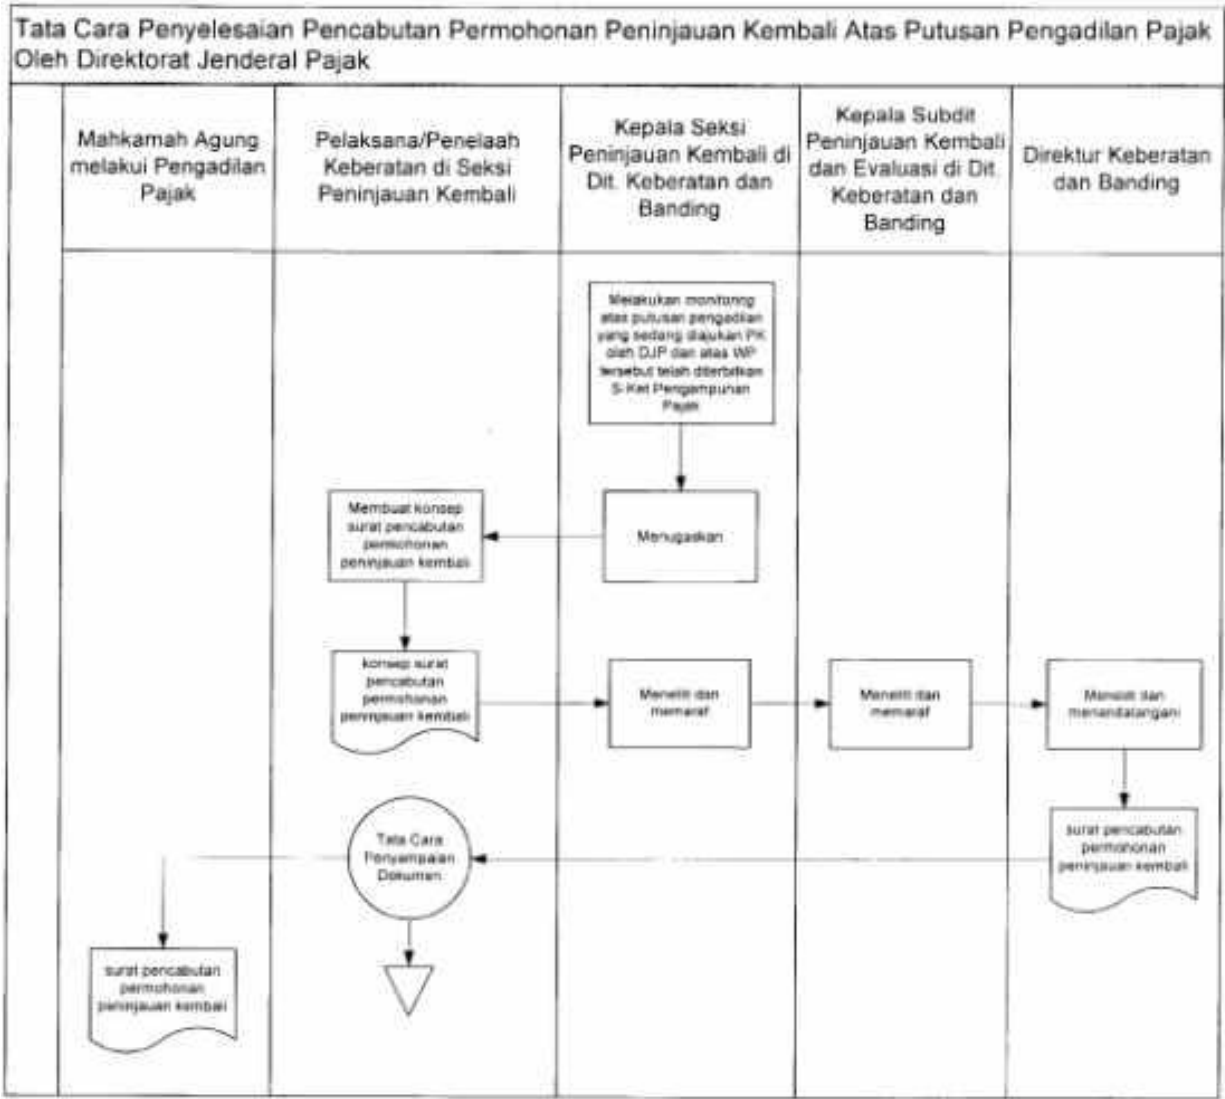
Tata Cara Penyelesaian Pencabutan Permohonan Peninjauan Kembali Atas Putusan Pengadilan Pajak Oleh Direktorat Jenderal Pajak

| Mahkamah Agung melakui Pengadilan Pajak | Pelaksana/Penelaah Keberatan di Seksi Peninjauan Kembali | Kepala Seksi Peninjauan Kembali di Dit. Keberatan dan Banding | Kepala Subdit Peninjauan Kembali dan Evaluasi di Dit. Keberatan dan Banding | Direktur Keberatan dan Banding |
|---|---|---|---|---|

Melakukan monitoring atas putusan pengadilan yang sedang diajukan PK oleh DJP dan atas WP tersebut telah diterbitkan S-Ket Pengampunan Pajak

Menugaskan

Membuat konsep surat pencabutan permohonan peninjauan kembali

konsep surat pencabutan permohonan peninjauan kembali

Meneliti dan memaraf

Meneliti dan memaraf

Meneliti dan menandatangani

surat pencabutan permohonan peninjauan kembali

Tata Cara Penyampaian Dokumen

surat pencabutan permohonan peninjauan kembali